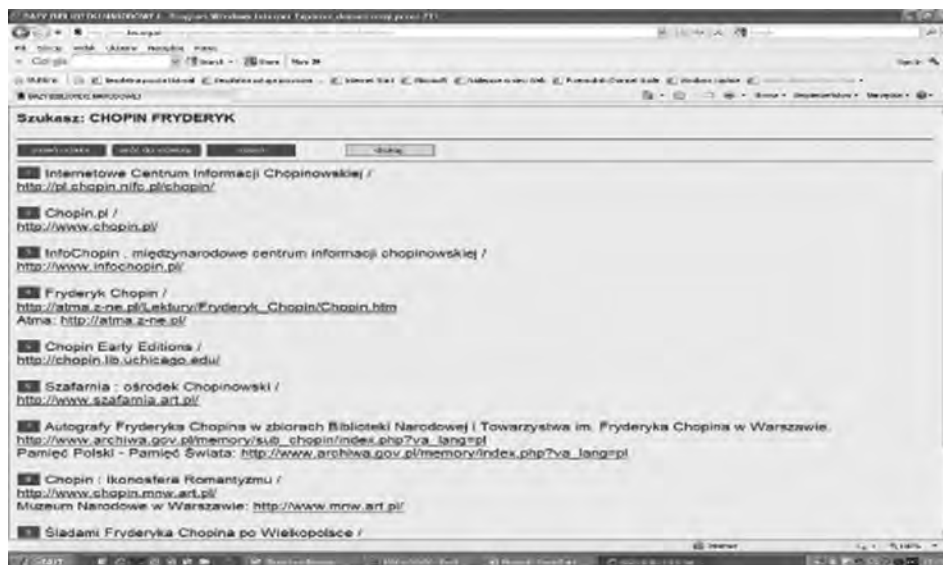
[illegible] - Program Windows Internet Explorer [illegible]

Szukasz: CHOPIN FRYDERYK

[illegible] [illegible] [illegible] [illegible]

1 Internetowe Centrum Informacji Chopinowskiej /
http://pl.chopin.nifc.pl/chopin/

2 Chopin.pl /
http://www.chopin.pl/

3 InfoChopin : międzynarodowe centrum informacji chopinowskiej /
http://www.infochopin.pl/

4 Fryderyk Chopin /
http://atma.z-ne.pl/Lektury/Fryderyk_Chopin/Chopin.htm
Atma: http://atma.z-ne.pl/

5 Chopin Early Editions /
http://chopin.lib.uchicago.edu/

6 Szafarnia : ośrodek Chopinowski /
http://www.szafarnia.art.pl/

7 Autografy Fryderyka Chopina w zbiorach Biblioteki Narodowej i Towarzystwa im. Fryderyka Chopina w Warszawie.
http://www.archiwa.gov.pl/memory/sub_chopin/index.php?va_lang=pl
Pamięć Polski - Pamięć Świata: http://www.archiwa.gov.pl/memory/index.php?va_lang=pl

8 Chopin : ikonosfera Romantyzmu /
http://www.chopin.mnw.art.pl/
Muzeum Narodowe w Warszawie: http://www.mnw.art.pl/

9 Śladami Fryderyka Chopina po Wielkopolsce /

Internet